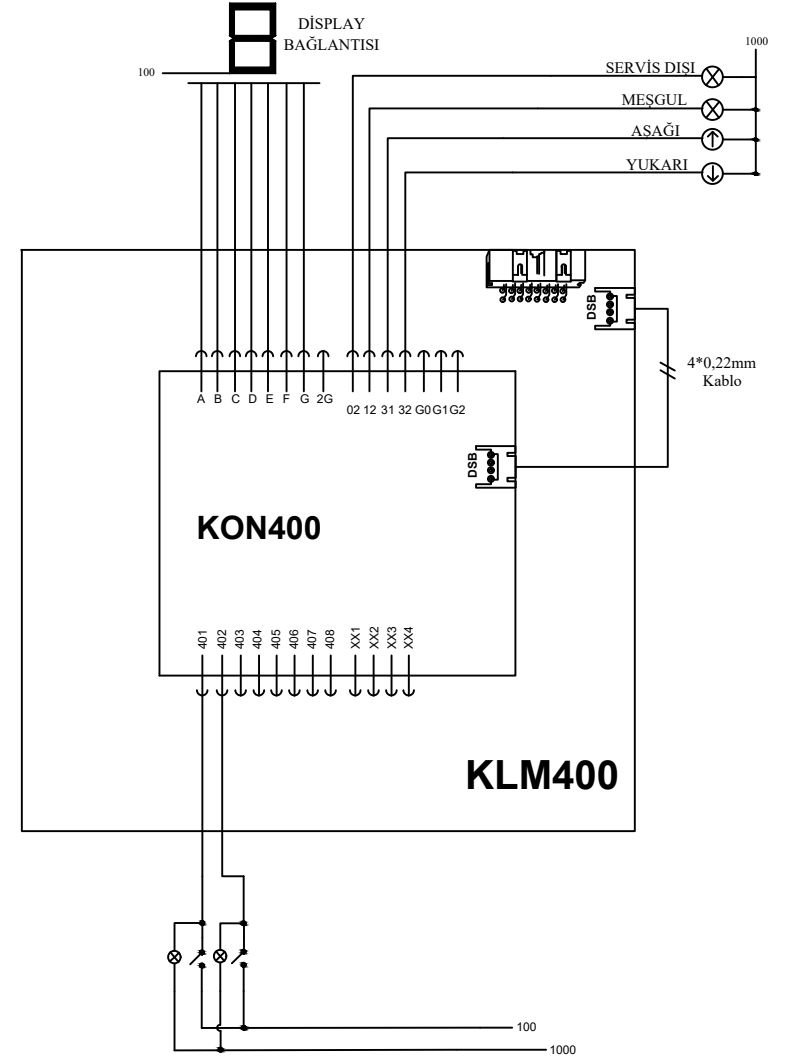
DİSPLAY BAĞLANTISI

100

1000

SERVİS DIŞI

MEŞGUL

AŞAĞI

YUKARI

DSB

4*0,22mm Kablo

A B C D E F G 2G

02 12 31 32 G0 G1 G2

DSB

KON400

401 402 403 404 405 406 407 408

XX1 XX2 XX3 XX4

KLM400

100

1000